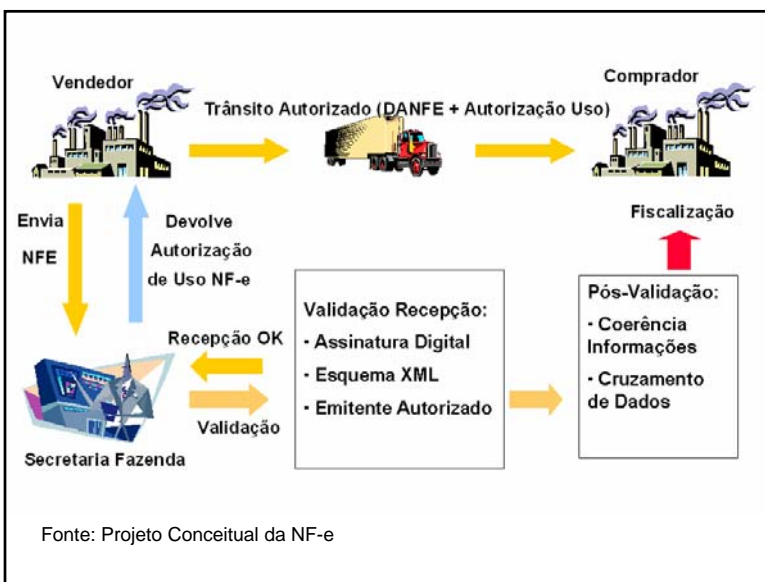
Vendedor

Trânsito Autorizado (DANFE + Autorização Uso)

Comprador

Envia NFE

Devolve Autorização de Uso NF-e

Fiscalização

Recepção OK

Validação Recepção:
· Assinatura Digital
· Esquema XML
· Emitente Autorizado

Pós-Validação:
· Coerência Informações
· Cruzamento de Dados

Validação

Secretaria Fazenda

Fonte: Projeto Conceitual da NF-e